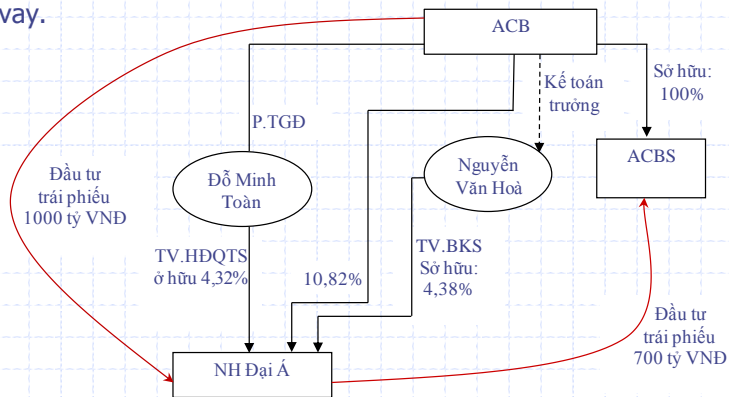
vay.

ACB

Đầu tư trái phiếu 1000 tỷ VNĐ

P.TGĐ

Kế toán trưởng

Sở hữu: 100%

Đỗ Minh Toàn

Nguyễn Văn Hoà

ACBS

TV.HĐQTS ở hữu 4,32%

10,82%

TV.BKS Sở hữu: 4,38%

Đầu tư trái phiếu 700 tỷ VNĐ

NH Đại Á